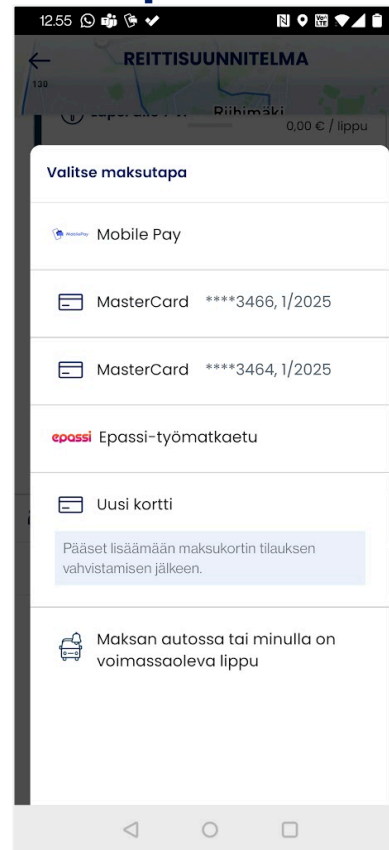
12.55

REITTISUUNNITELMA

130

Riihimäki

0,00 € / lippu

Valitse maksutapa

MobilePay Mobile Pay

MasterCard ****3466, 1/2025

MasterCard ****3464, 1/2025

epassi Epassi-työmatkaetu

Uusi kortti

Pääset lisäämään maksukortin tilauksen vahvistamisen jälkeen.

Maksan autossa tai minulla on voimassaoleva lippu